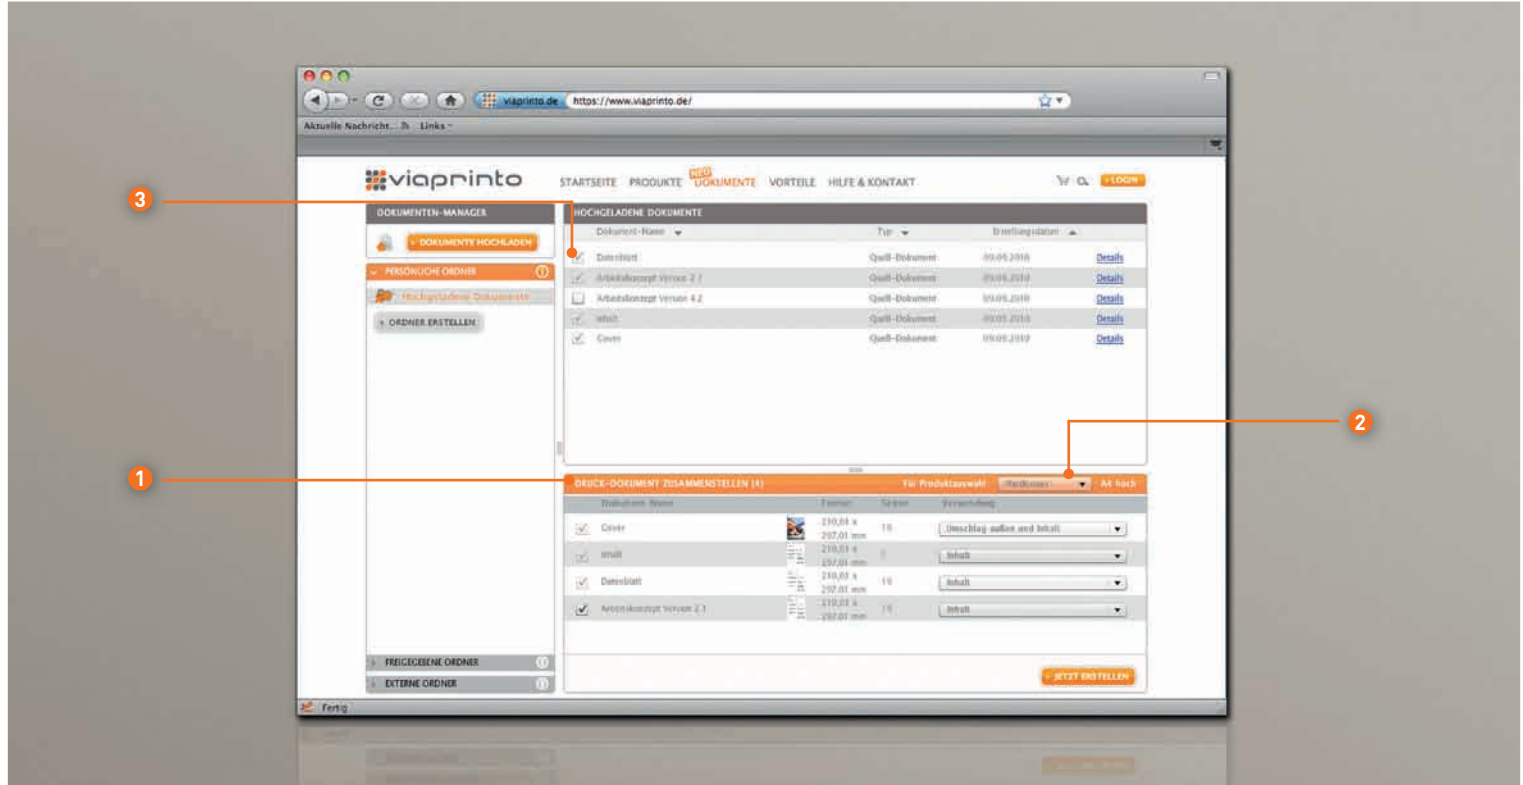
viaprinto.de https://www.viaprinto.de/

Aktuelle Nachricht... Links

viaprinto

STARTSEITE PRODUKTE NEU DOKUMENTE VORTEILE HILFE & KONTAKT

LOGIN

3

DOKUMENTEN-MANAGER

DOKUMENTE HOCHLADEN

PERSÖNLICHE ORDNER

Hochgeladene Dokumente

ORDNER ERSTELLEN

HOCHGELADENE DOKUMENTE

| | Dokument-Name | Typ | Erstellungsdatum | |
|---|---|---|---|---|
| | Datenblatt | Quell-Dokument | 09.05.2010 | Details |
| | Arbeitskonzept Version 2.1 | Quell-Dokument | 09.05.2010 | Details |
| | Arbeitskonzept Version 4.2 | Quell-Dokument | 09.05.2010 | Details |
| | Inhalt | Quell-Dokument | 09.05.2010 | Details |
| | Cover | Quell-Dokument | 09.05.2010 | Details |

2

1

DRUCK-DOKUMENT ZUSAMMENSTELLEN (4) Für Produktauswahl: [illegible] A4 hoch

| | Dokument-Name | | Format | Seiten | Verwendung |
|---|---|---|---|---|---|
| | Cover | | 210,01 x 297,01 mm | 18 | Umschlag außen und Inhalt |
| | Inhalt | | 210,01 x 297,01 mm | 1 | Inhalt |
| | Datenblatt | | 210,01 x 297,01 mm | 18 | Inhalt |
| | Arbeitskonzept Version 2.1 | | 210,01 x 297,01 mm | 18 | Inhalt |

FREIGEGEBENE ORDNER

EXTERNE ORDNER

JETZT ERSTELLEN

Fertig